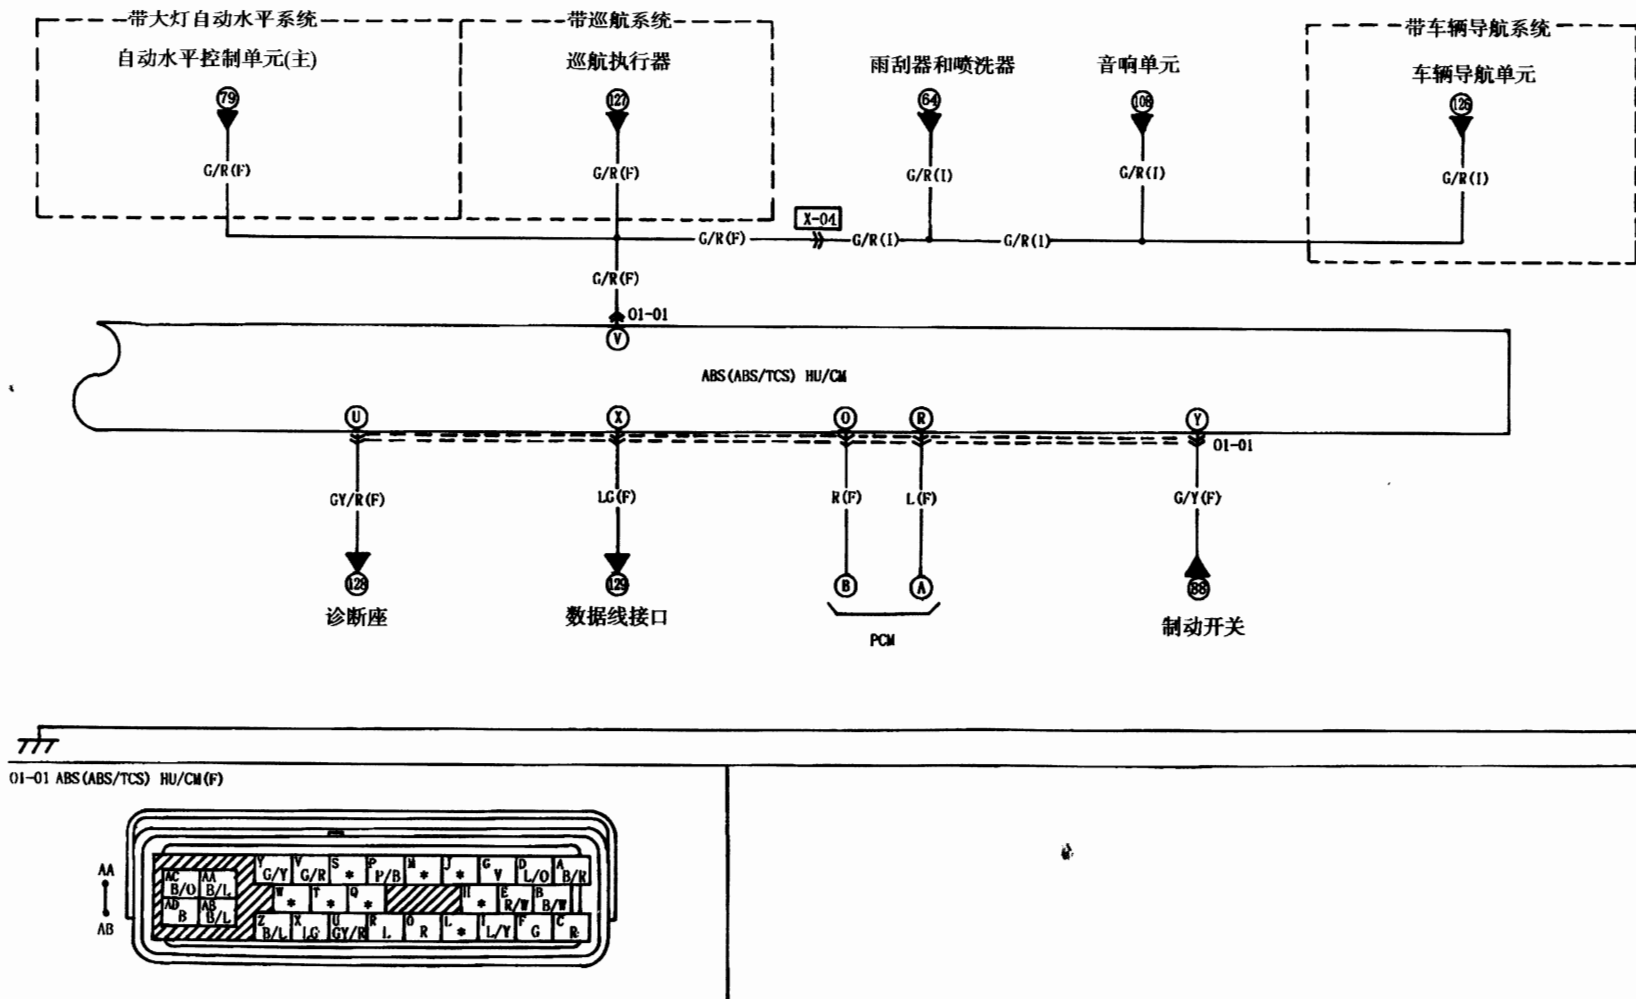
带大灯自动水平系统
自动水平控制单元(主)
79
G/R(F)

带巡航系统
巡航执行器
127
G/R(F)

雨刮器和喷洗器
64
G/R(I)

音响单元
108
G/R(I)

带车辆导航系统
车辆导航单元
126
G/R(I)

G/R(F)
X-04
G/R(I)
G/R(I)

G/R(F)
01-01
V

ABS(ABS/TCS) HU/CM

U
X
O
R
Y
01-01

GY/R(F)
LG(F)
R(F)
L(F)
G/Y(F)

128
129
B
A
88

诊断座
数据线接口
PCM
制动开关

01-01 ABS(ABS/TCS) HU/CM(F)

AA
AB

| AC B/O | AA B/L | Y G/Y | V G/R | S * | P P/B | M * | J * | G V | D L/O | A B/R |
|---|---|---|---|---|---|---|---|---|---|---|
| AD B | AB B/L | W * | T * | Q * | | | H * | E R/W | B B/W | |
| | | Z B/L | X LG | U GY/R | R L | O R | L * | I L/Y | F G | C R |